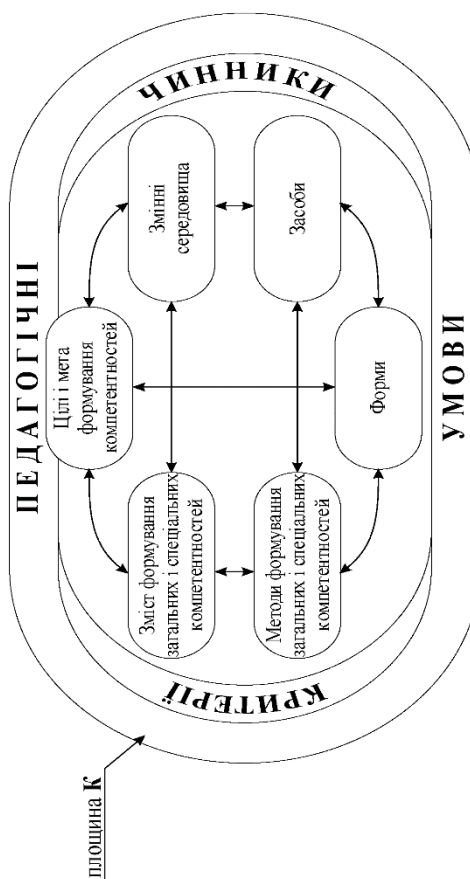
ПЕДАГОГІЧНІ
УМОВИ
ЧИННИКИ
КРИТЕРІЇ
Цілі і мета формування компетентностей
Змінні середовища
Засоби
Форми
Зміст формування загальних і спеціальних компетентностей
Методи формування загальних і спеціальних компетентностей
площина К